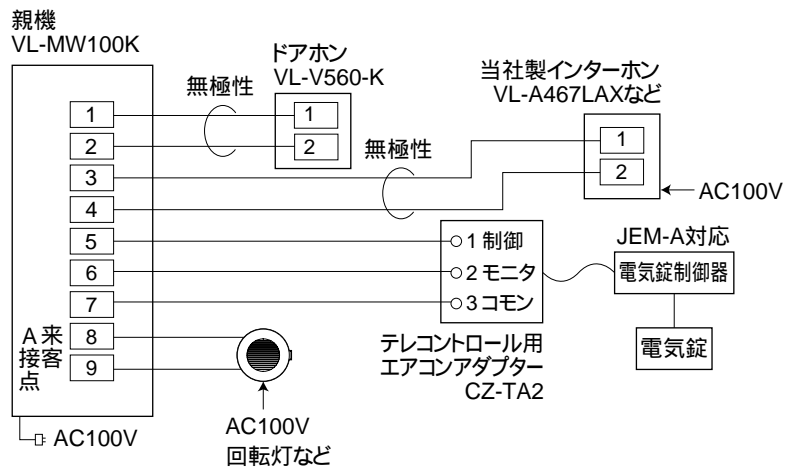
親機
VL-MW100K

ドアホン
VL-V560-K

無極性

1
2

当社製インターホン
VL-A467LAXなど

1
2

AC100V

無極性

1
2
3
4
5
6
7
8
9

A来
接客
点

1 制御
2 モニタ
3 コモン

JEM-A対応
電気錠制御器

電気錠

テレコントロール用
エアコンアダプター
CZ-TA2

AC100V

AC100V
回転灯など